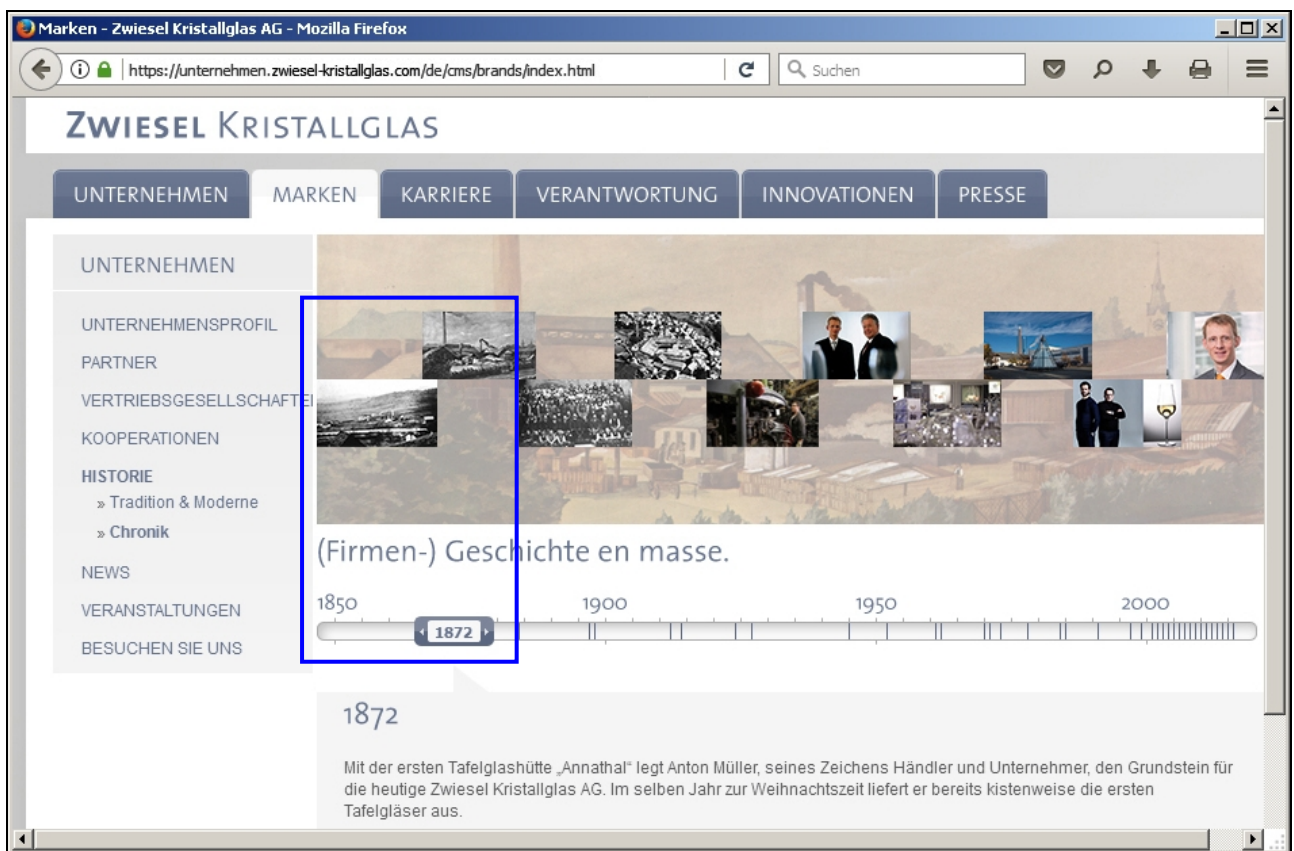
Marken - Zwiesel Kristallglas AG - Mozilla Firefox

https://unternehmen.zwiesel-kristallglas.com/de/cms/brands/index.html

Suchen

ZWIESEL KRISTALLGLAS

UNTERNEHMEN | MARKEN | KARRIERE | VERANTWORTUNG | INNOVATIONEN | PRESSE

UNTERNEHMEN

UNTERNEHMENSPROFIL
PARTNER
VERTRIEBSGESELLSCHAFTE
KOOPERATIONEN
HISTORIE
» Tradition & Moderne
» Chronik
NEWS
VERANSTALTUNGEN
BESUCHEN SIE UNS

(Firmen-) Geschichte en masse.

1850 1900 1950 2000

1872

1872

Mit der ersten Tafelglashütte „Annathal" legt Anton Müller, seines Zeichens Händler und Unternehmer, den Grundstein für die heutige Zwiesel Kristallglas AG. Im selben Jahr zur Weihnachtszeit liefert er bereits kistenweise die ersten Tafelgläser aus.